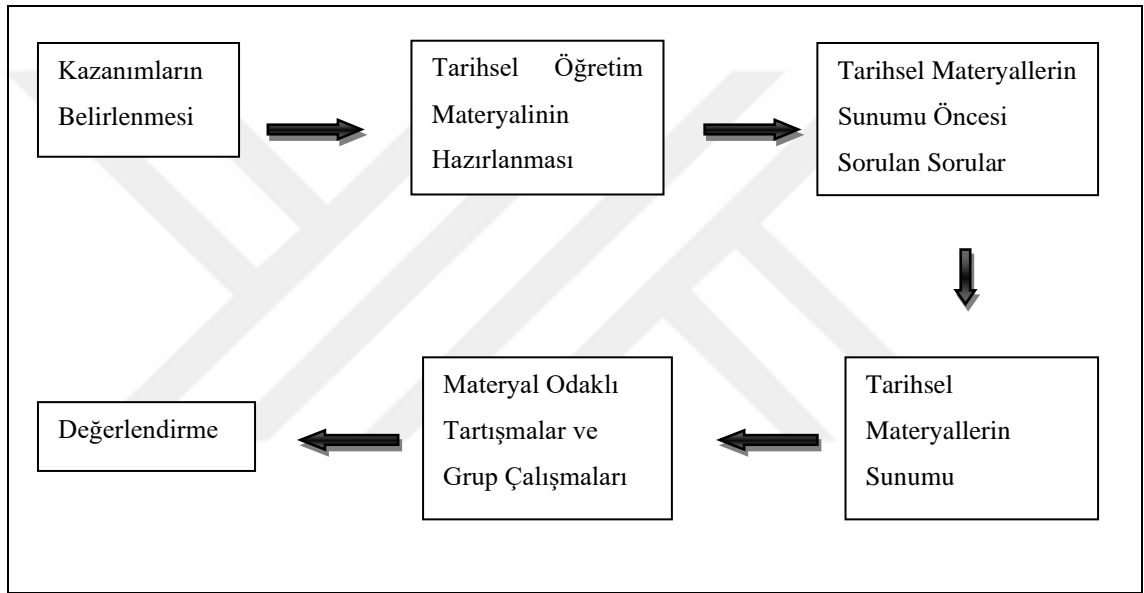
Kazanımların Belirlenmesi

Tarihsel Öğretim Materyalinin Hazırlanması

Tarihsel Materyallerin Sunumu Öncesi Sorulan Sorular

Tarihsel Materyallerin Sunumu

Materyal Odaklı Tartışmalar ve Grup Çalışmaları

Değerlendirme